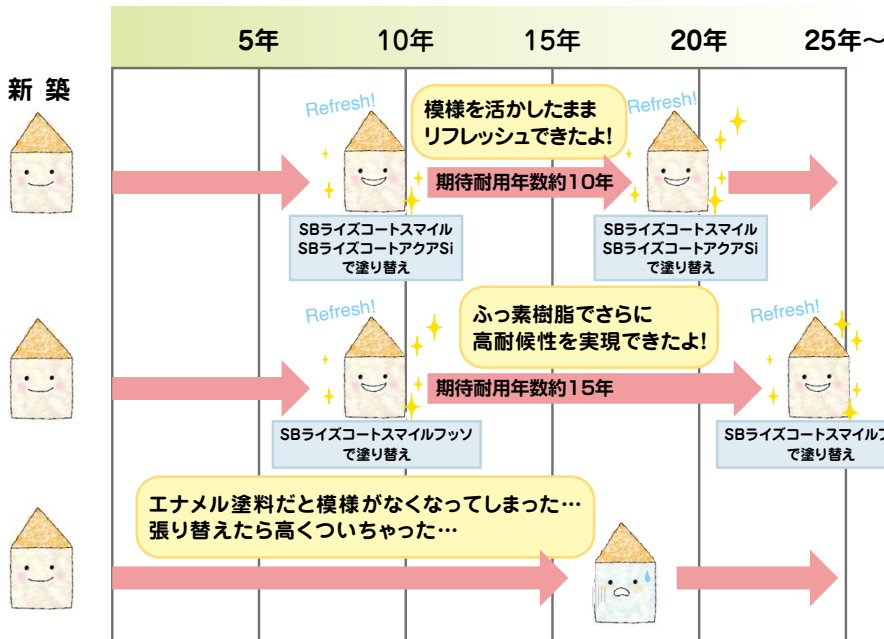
5年 10年 15年 20年 25年〜

新 築

Refresh!

模様を活かしたまま
リフレッシュできたよ!

Refresh!

期待耐用年数約10年

SBライズコートスマイル
SBライズコートアクアSi
で塗り替え

SBライズコートスマイル
SBライズコートアクアSi
で塗り替え

Refresh!

ふっ素樹脂でさらに
高耐候性を実現できたよ!

Refresh!

期待耐用年数約15年

SBライズコートスマイルフッソ
で塗り替え

SBライズコートスマイルフ
で塗り替え

エナメル塗料だと模様がなくなってしまった…
張り替えたら高くついちゃった…